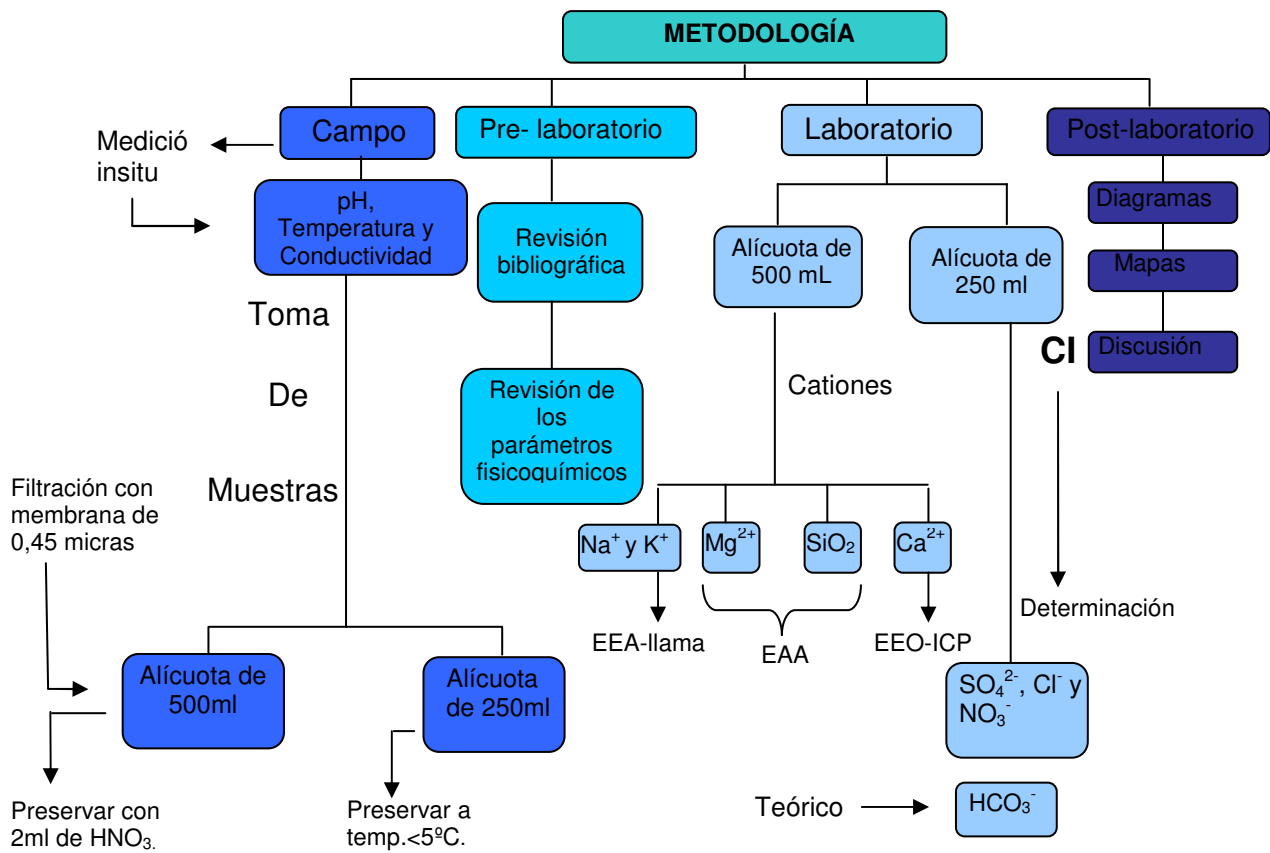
METODOLOGÍA

Campo

Pre- laboratorio

Laboratorio

Post-laboratorio

Medició insitu

pH, Temperatura y Conductividad

Toma

De

Muestras

Revisión bibliográfica

Revisión de los parámetros fisicoquímicos

Alícuota de 500 mL

Alícuota de 250 ml

Diagramas

Mapas

Discusión

CI

Cationes

Filtración con membrana de 0,45 micras

$Na^+$ y $K^+$

$Mg^{2+}$

$SiO_2$

$Ca^{2+}$

Determinación

EEA-llama

EAA

EEO-ICP

Alícuota de 500ml

Alícuota de 250ml

$SO_4^{2-}$, $Cl^-$ y $NO_3^-$

Preservar con 2ml de $HNO_3$.

Preservar a temp.<5ºC.

Teórico

$HCO_3^-$